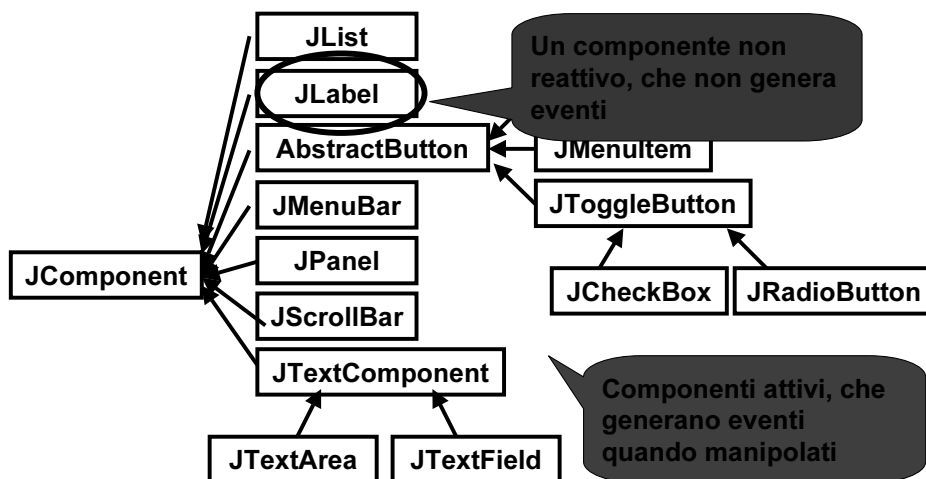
JList

JLabel

Un componente non reattivo, che non genera eventi

AbstractButton

JMenuItem

JToggleButton

JMenuBar

JComponent

JPanel

JCheckBox

JRadioButton

JScrollBar

JTextComponent

Componenti attivi, che generano eventi quando manipolati

JTextArea

JTextField